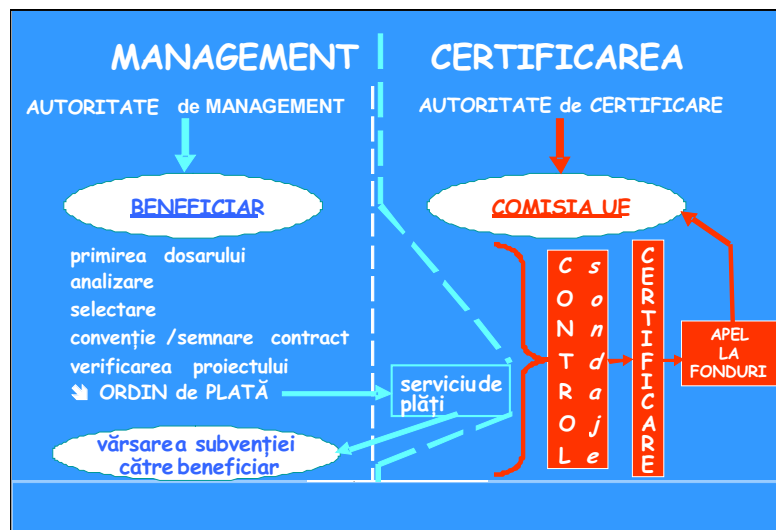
MANAGEMENT

CERTIFICAREA

AUTORITATE de MANAGEMENT

AUTORITATE de CERTIFICARE

BENEFICIAR

COMISIA UE

primirea dosarului
analizare
selectare
convenţie /semnare contract
verificarea proiectului
ORDIN de PLATĂ

CONTROL

sondaje

CERTIFICARE

APEL LA FONDURI

serviciu de plăţi

vărsarea subvenţiei către beneficiar